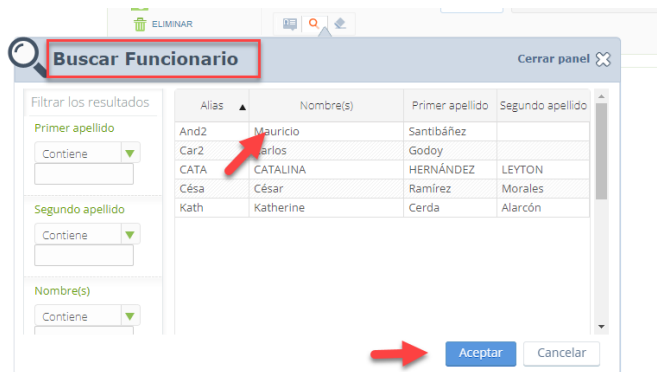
ELIMINAR

Buscar Funcionario

Cerrar panel

Filtrar los resultados

Primer apellido

Contiene

Segundo apellido

Contiene

Nombre(s)

Contiene

| Alias ▲ | Nombre(s) | Primer apellido | Segundo apellido |
|---|---|---|---|
| And2 | Mauricio | Santibáñez | |
| Car2 | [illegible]arlos | Godoy | |
| CATA | CATALINA | HERNÁNDEZ | LEYTON |
| Césa | César | Ramírez | Morales |
| Kath | Katherine | Cerda | Alarcón |

Aceptar

Cancelar